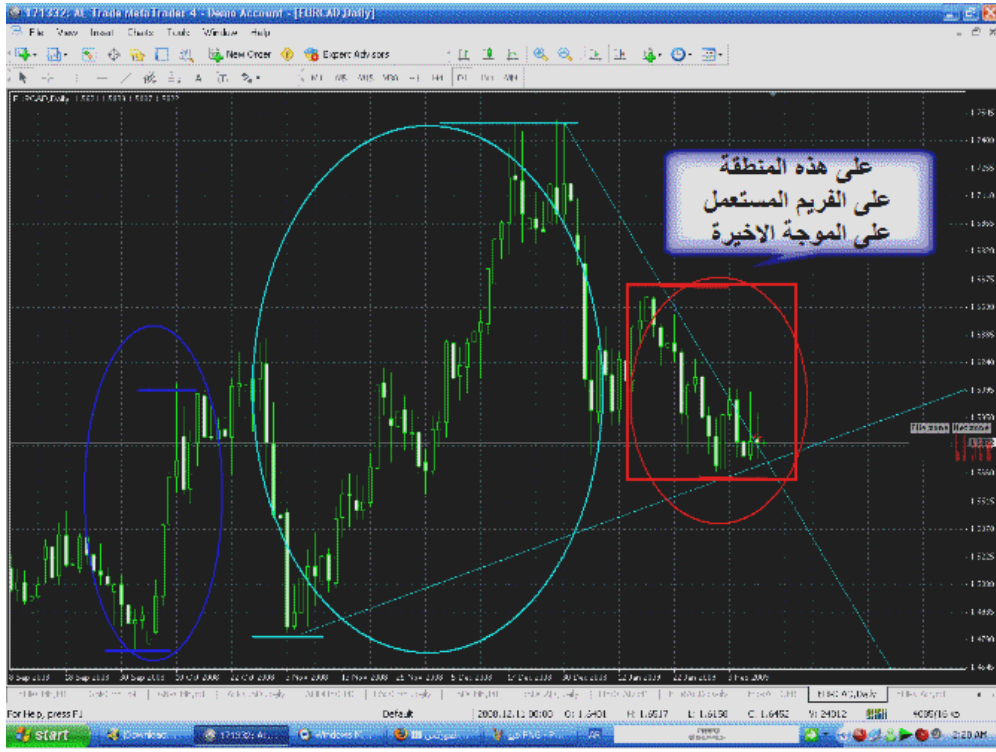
171332: AL Trade MetaTrader 4 - Demo Account - [EURCAD,Daily]

File View Insert Charts Tools Window Help

New Order Expert Advisors

M1 M5 M15 M30 H1 H4 D1 W1 MN

EURCAD,Daily

على هذه المنطقة
على الفريم المستعمل
على الموجة الاخيرة

9 Sep 2008 18 Sep 2008 30 Sep 2008 10 Oct 2008 22 Oct 2008 3 Nov 2008 12 Nov 2008 21 Nov 2008 5 Dec 2008 17 Dec 2008 30 Dec 2008 12 Jan 2009 22 Jan 2009 3 Feb 2009

EURCAD,Daily

For Help, press F1 Default 2008.12.11 00:00 O: 1.6401 H: 1.6517 L: 1.6158 C: 1.6452 V: 24012

start

2:20 AM